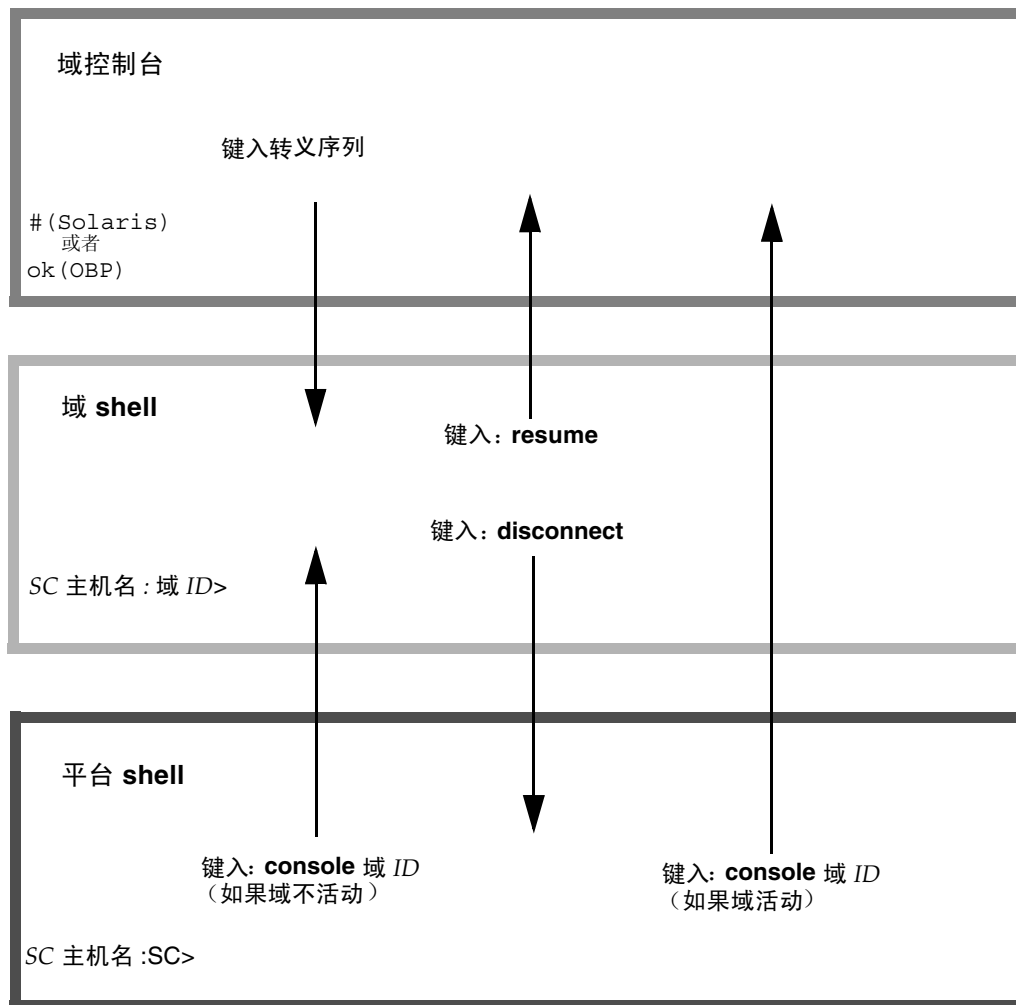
域控制台

键入转义序列

#(Solaris)
或者
ok(OBP)

域 shell

键入：resume

键入：disconnect

SC 主机名 : 域 ID>

平台 shell

键入: console 域 ID
（如果域不活动）

键入: console 域 ID
（如果域活动）

SC 主机名 :SC>